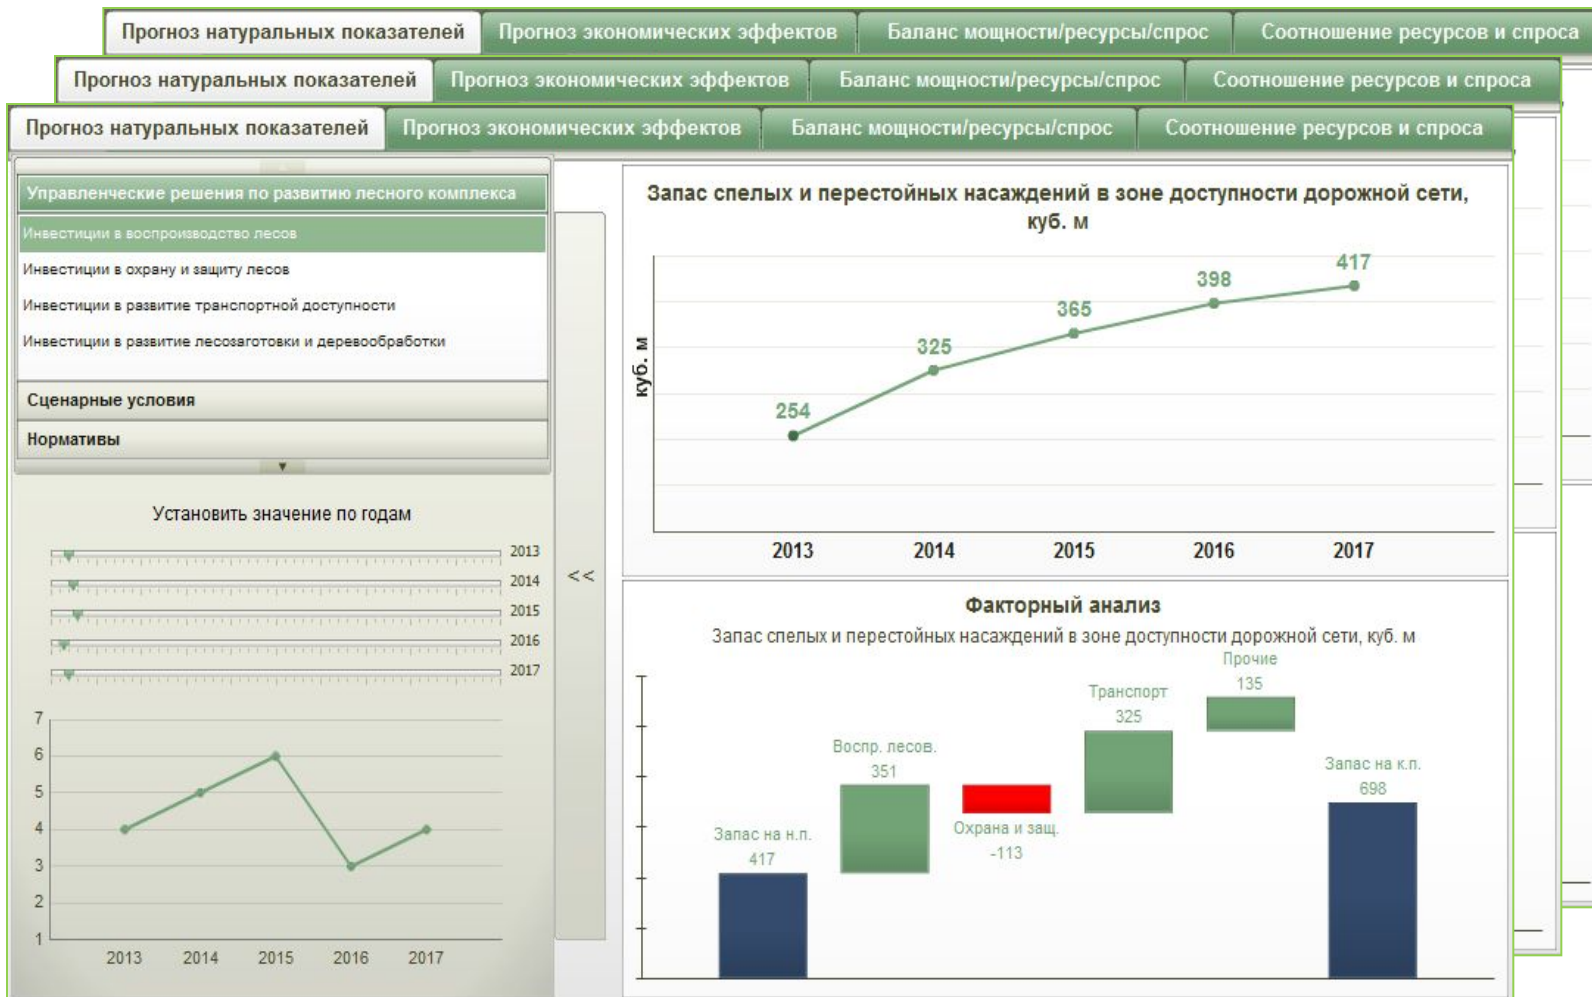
Прогноз натуральных показателей | Прогноз экономических эффектов | Баланс мощности/ресурсы/спрос | Соотношение ресурсов и спроса

Прогноз натуральных показателей | Прогноз экономических эффектов | Баланс мощности/ресурсы/спрос | Соотношение ресурсов и спроса

Прогноз натуральных показателей | Прогноз экономических эффектов | Баланс мощности/ресурсы/спрос | Соотношение ресурсов и спроса

Управленческие решения по развитию лесного комплекса
Инвестиции в воспроизводство лесов
Инвестиции в охрану и защиту лесов
Инвестиции в развитие транспортной доступности
Инвестиции в развитие лесозаготовки и деревообработки
Сценарные условия
Нормативы

Установить значение по годам
2013
2014
2015
2016
2017

7
6
5
4
3
2
1
2013 2014 2015 2016 2017

<<

Запас спелых и перестойных насаждений в зоне доступности дорожной сети, куб. м
куб. м
254
325
365
398
417
2013 2014 2015 2016 2017

Факторный анализ
Запас спелых и перестойных насаждений в зоне доступности дорожной сети, куб. м
Запас на н.п.
417
Воспр. лесов.
351
Охрана и защ.
-113
Транспорт
325
Прочие
135
Запас на к.п.
698